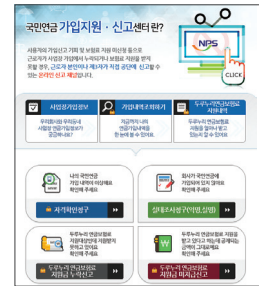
국민연금 가입지원 · 신고센터 란?

사용자의 가입신고 기피 및 보험료 미납부 등으로 근로자가 사업장 가입에서 누락되거나 보험료 체납을 방지하기 위해, 근로자 본인이나 제3자가 직접 공단에 신고할 수 있는 온라인 신고 제도입니다.

NPS

CLICK

사업장가입정보

우리회사의 우리회사 사업장 연금가입정보가 궁금하시나요?

가입내역조회하기

재직중인 나의 연금가입내역을 한 눈에 볼 수 있어요.

두루누리연금보험료 지원 신청

두루누리 연금보험료를 지원을 받아서 받고 있나요?

나의 국민연금 가입 내역이 사실에 맞는지 확인해 주세요

자격확인청구

회사가 국민연금에 가입하여 있지 않아요 확인해 주세요

실태조사청구(가입,납부)

두루누리 연금보험료 지원대상인데 지원받지 못하고 있어요 확인해 주세요

두루누리 연금보험료 지원금 누락신고

두루누리 연금보험료 지원을 받고 있는데 사실과 다른 경우 신고해 주세요

두루누리 연금보험료 지원금 부정수급신고